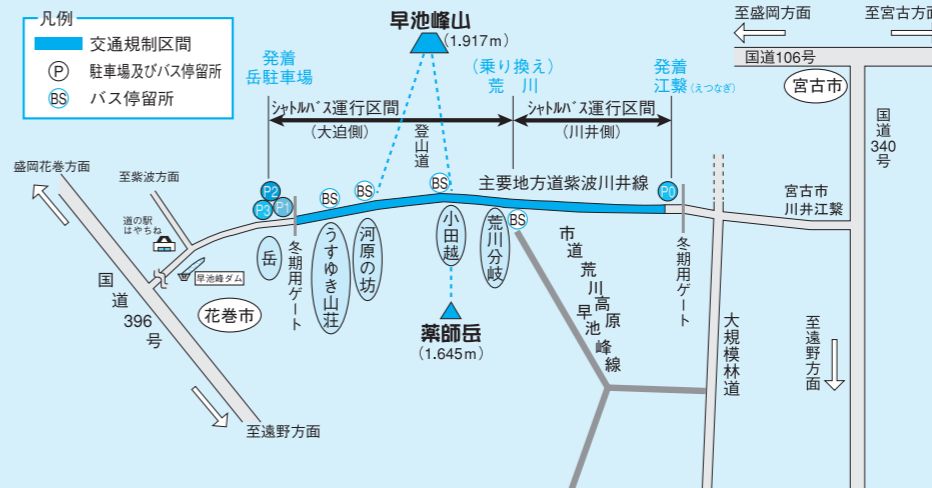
凡例
交通規制区間
P 駐車場及びバス停留所
BS バス停留所

早池峰山
(1,917m)

至盛岡方面
至宮古方面
国道106号
宮古市

発着
岳駐車場

(乗り換え)
荒川

発着
江繋(えつなぎ)

シャトルバス運行区間
(大迫側)

シャトルバス運行区間
(川井側)

登山道

盛岡花巻方面
至紫波方面

P2
P3
P1
BS
BS
BS
BS
P0

主要地方道紫波川井線

宮古市
川井江繋

国道
340
号

道の駅
はやちね

早池峰ダム

岳
冬期用ゲート
うすゆき山荘
河原の坊
小田越
荒川分岐

市道荒川高原早池峰線

冬期用ゲート

大規模林道

至遠野方面

国道
396
号

花巻市

薬師岳
(1,645m)

至遠野方面